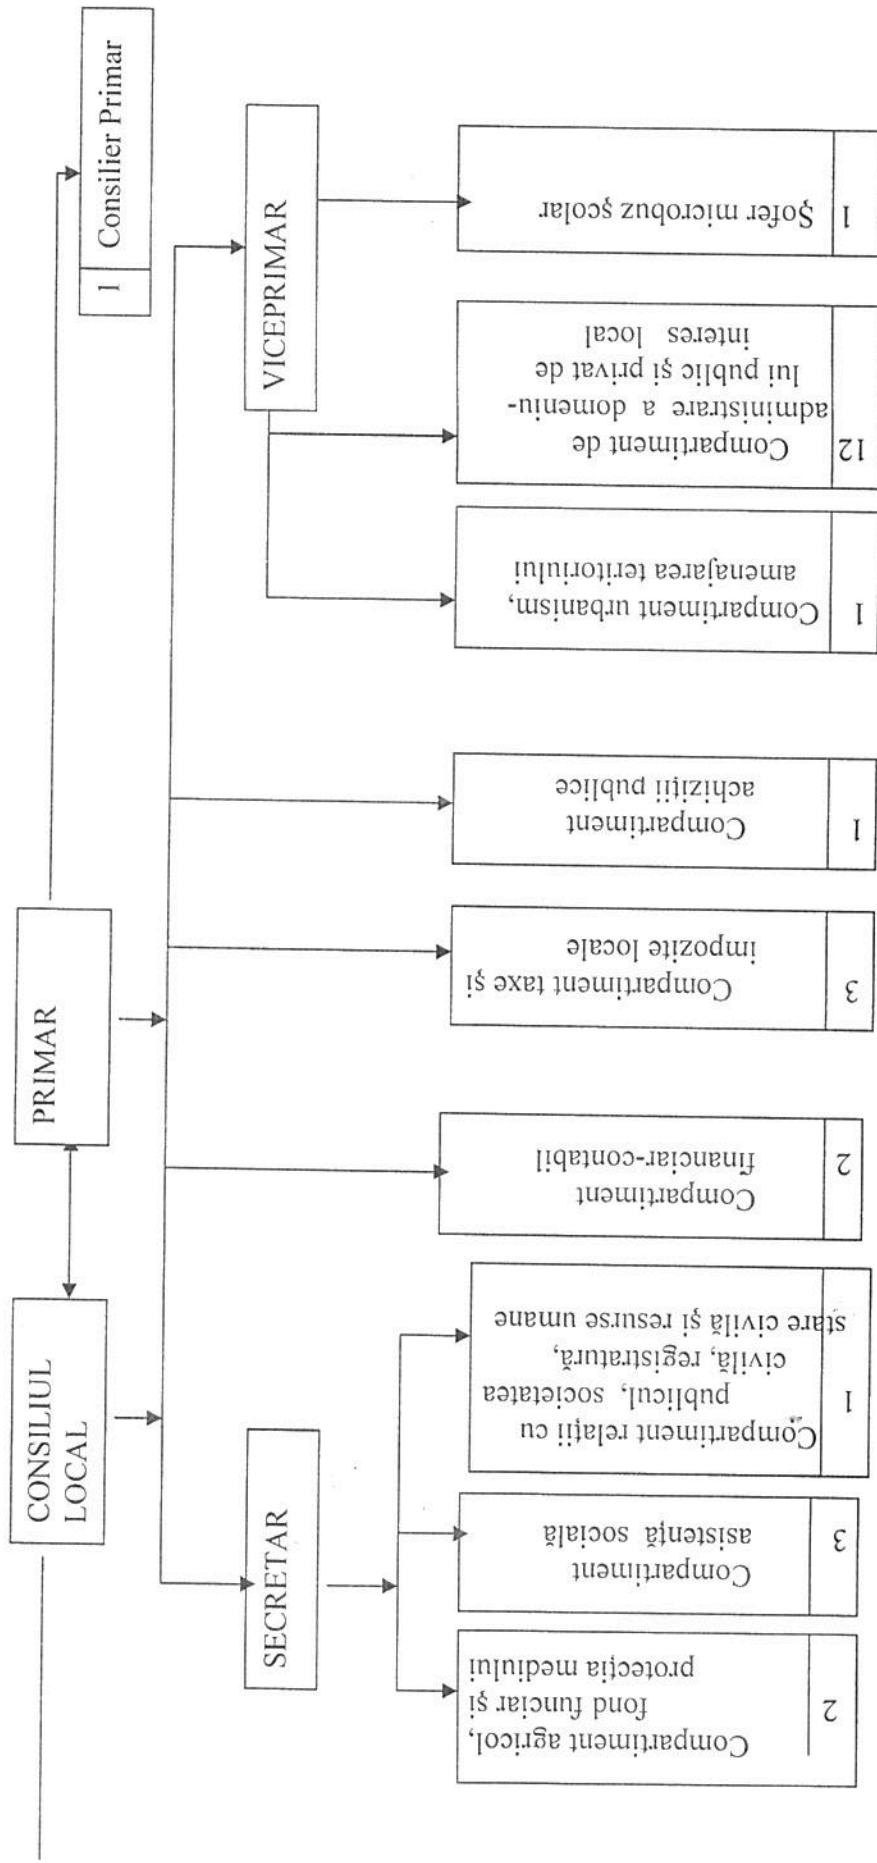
CONSILIUL LOCAL

PRIMAR

1 Consilier Primar

SECRETAR

VICEPRIMAR

2 Compartiment agricol, fond funciar şi protecţia mediului

3 Compartiment asistenţă socială

1 Compartiment relaţii cu publicul, societatea civilă, registratură, stare civilă şi resurse umane

2 Compartiment financiar-contabil

3 Compartiment taxe şi impozite locale

1 Compartiment achiziţii publice

1 Compartiment urbanism, amenajarea teritoriului

12 Compartiment de administrare a domeniului public şi privat de interes local

1 Şofer microbuz şcolar